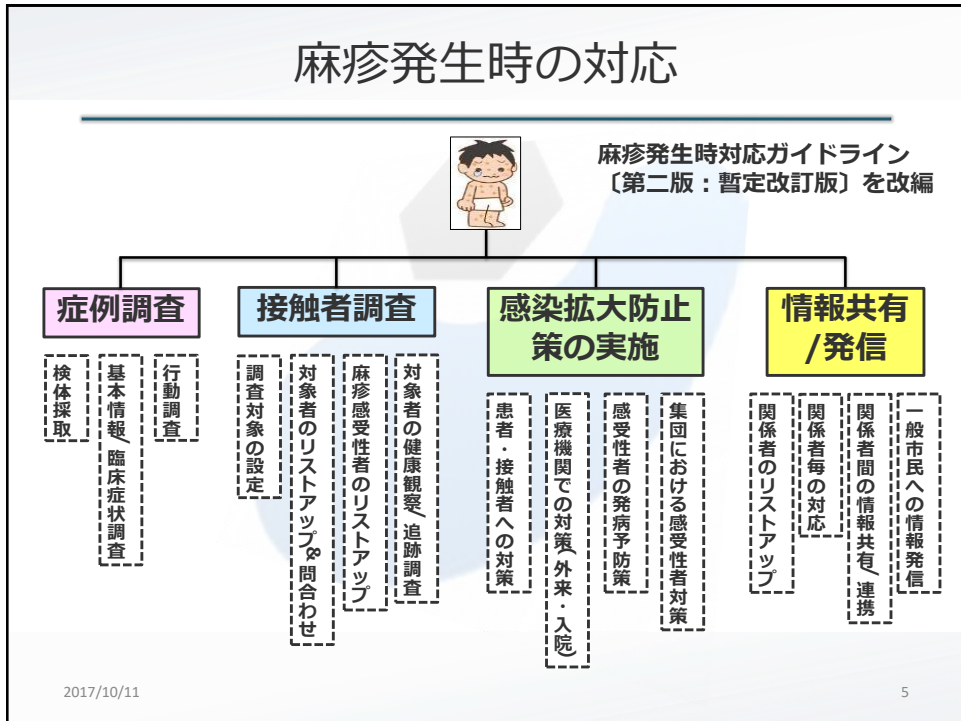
麻疹発生時の対応

麻疹発生時対応ガイドライン〔第二版：暫定改訂版〕を改編

症例調査

検体採取

基本情報/臨床症状調査

行動調査

接触者調査

調査対象の設定

対象者のリストアップ＆問合わせ

麻疹感受性者のリストアップ

対象者の健康観察/追跡調査

感染拡大防止策の実施

患者・接触者への対策

医療機関での対策（外来・入院）

感受性者の発病予防策

集団における感受性者対策

情報共有/発信

関係者のリストアップ

関係者毎の対応

関係者間の情報共有/連携

一般市民への情報発信

2017/10/11

5